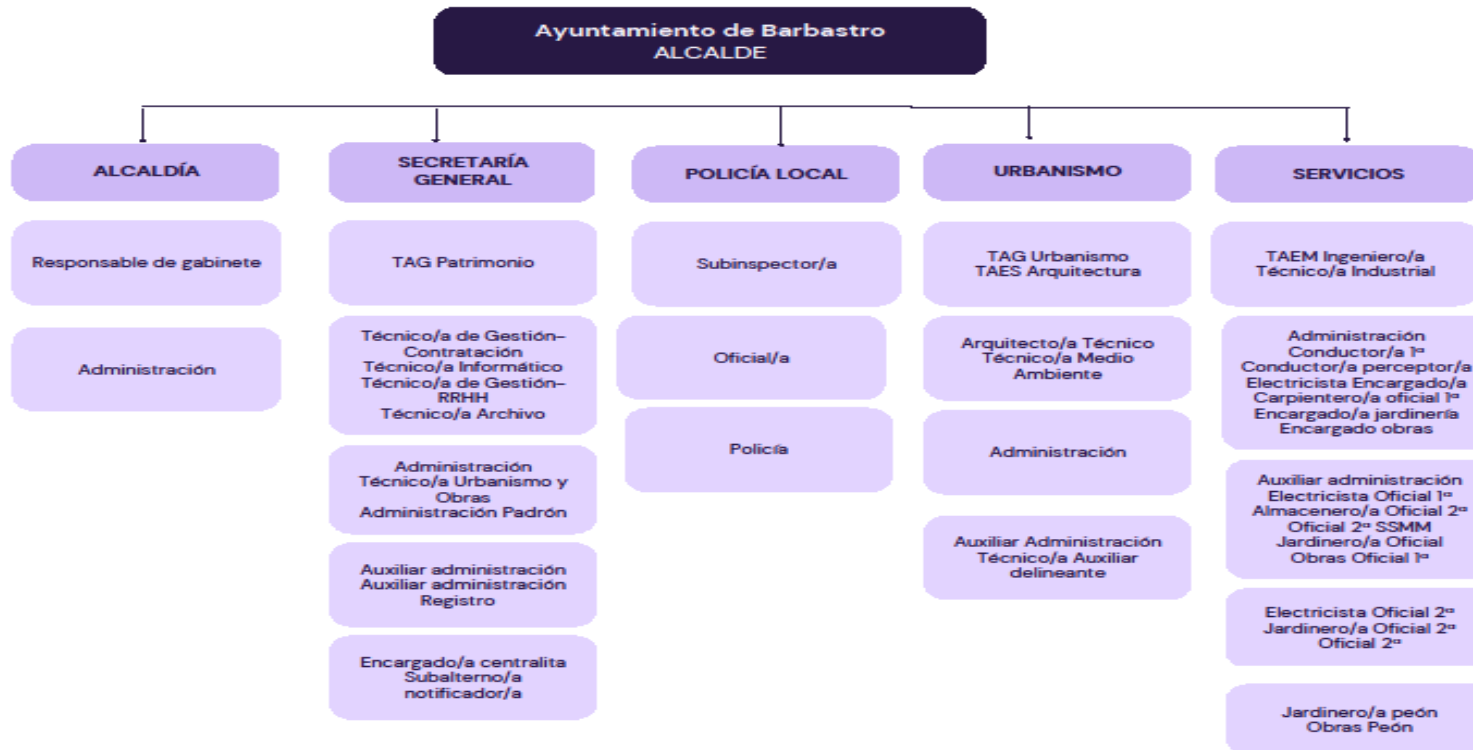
Ayuntamiento de Barbastro
ALCALDE

ALCALDÍA

Responsable de gabinete

Administración

SECRETARÍA GENERAL

TAG Patrimonio

Técnico/a de Gestión-Contratación
Técnico/a Informático
Técnico/a de Gestión-RRHH
Técnico/a Archivo

Administración
Técnico/a Urbanismo y Obras
Administración Padrón

Auxiliar administración
Auxiliar administración Registro

Encargado/a centralita
Subalterno/a notificador/a

POLICÍA LOCAL

Subinspector/a

Oficial/a

Policía

URBANISMO

TAG Urbanismo
TAES Arquitectura

Arquitecto/a Técnico
Técnico/a Medio Ambiente

Administración

Auxiliar Administración
Técnico/a Auxiliar delineante

SERVICIOS

TAEM Ingeniero/a
Técnico/a Industrial

Administración
Conductor/a 1ª
Conductor/a perceptor/a
Electricista Encargado/a
Carpintero/a oficial 1ª
Encargado/a jardinería
Encargado obras

Auxiliar administración
Electricista Oficial 1ª
Almacenero/a Oficial 2ª
Oficial 2ª SSMM
Jardinero/a Oficial
Obras Oficial 1ª

Electricista Oficial 2ª
Jardinero/a Oficial 2ª
Oficial 2ª

Jardinero/a peón
Obras Peón